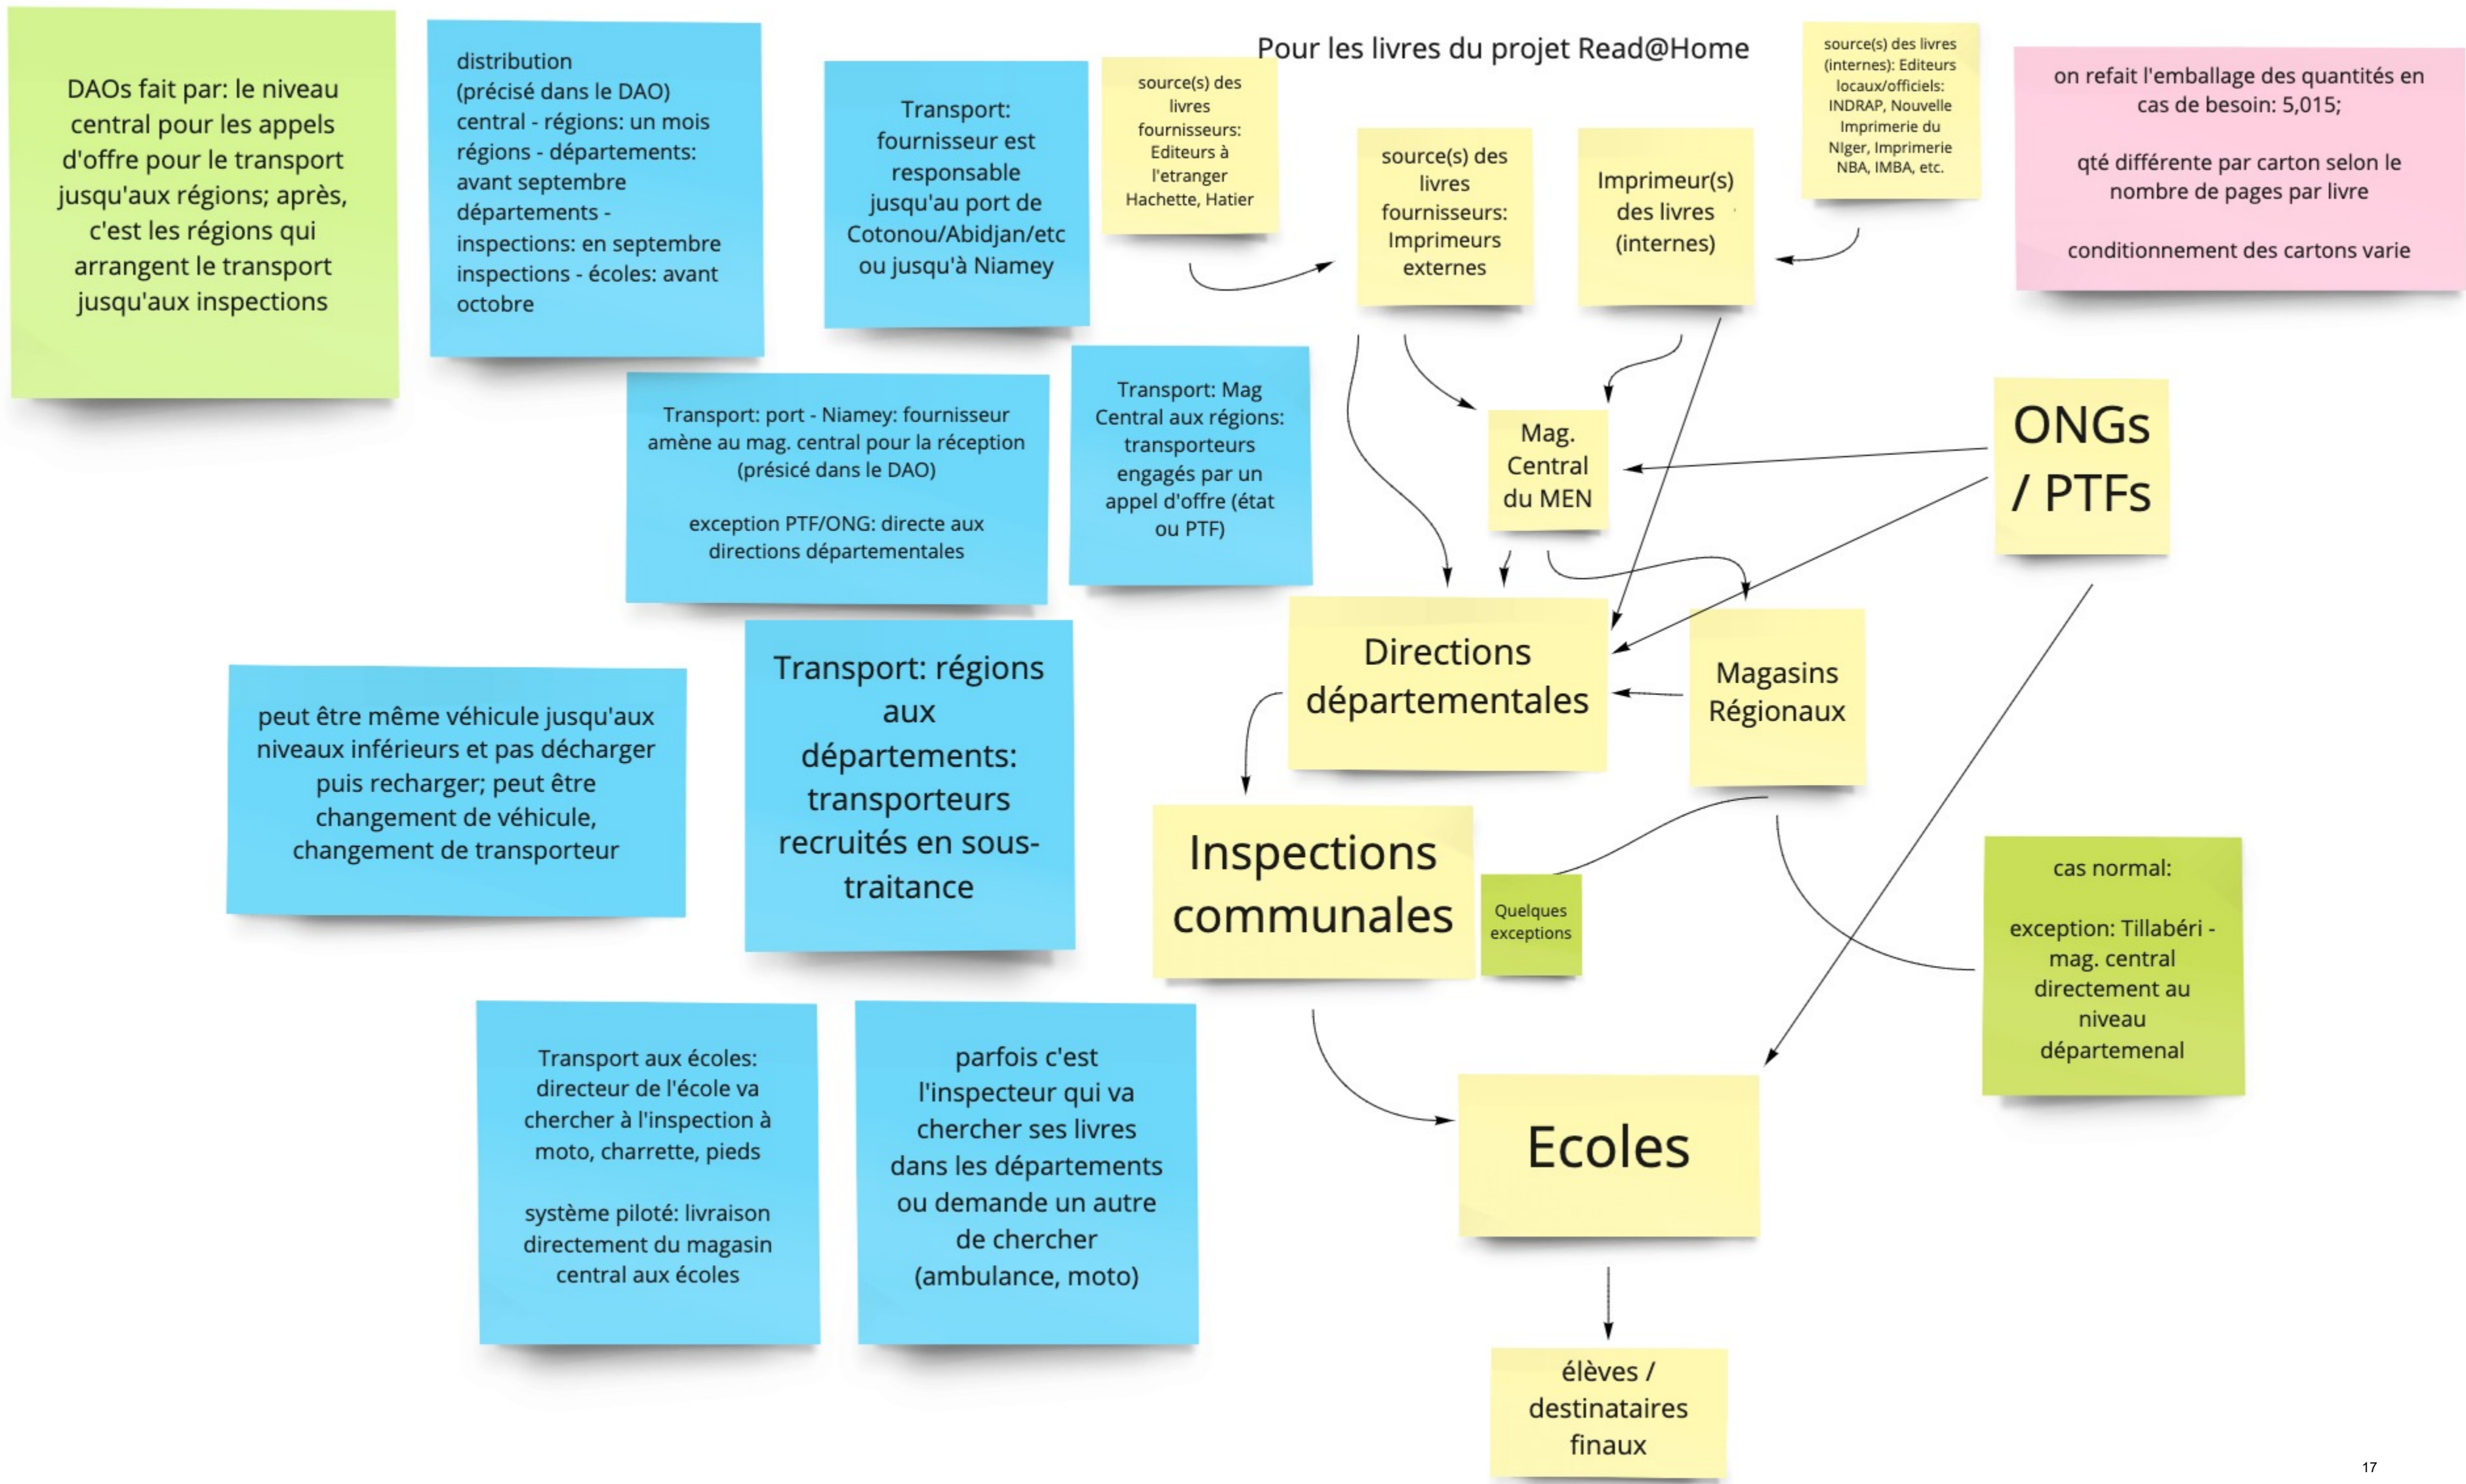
DAOs fait par: le niveau central pour les appels d'offre pour le transport jusqu'aux régions; après, c'est les régions qui arrangent le transport jusqu'aux inspections

distribution
(précisé dans le DAO)
central - régions: un mois
régions - départements: avant septembre
départements - inspections: en septembre
inspections - écoles: avant octobre

Transport: fournisseur est responsable jusqu'au port de Cotonou/Abidjan/etc ou jusqu'à Niamey

source(s) des livres fournisseurs: Editeurs à l'etranger Hachette, Hatier

Pour les livres du projet Read@Home

source(s) des livres fournisseurs: Imprimeurs externes

Imprimeur(s) des livres (internes)

source(s) des livres (internes): Editeurs locaux/officiels: INDRAP, Nouvelle Imprimerie du NIger, Imprimerie NBA, IMBA, etc.

on refait l'emballage des quantités en cas de besoin: 5,015;

qté différente par carton selon le nombre de pages par livre

conditionnement des cartons varie

Transport: port - Niamey: fournisseur amène au mag. central pour la réception (présicé dans le DAO)

exception PTF/ONG: directe aux directions départementales

Transport: Mag Central aux régions: transporteurs engagés par un appel d'offre (état ou PTF)

Mag. Central du MEN

ONGs / PTFs

Directions départementales

Magasins Régionaux

peut être même véhicule jusqu'aux niveaux inférieurs et pas décharger puis recharger; peut être changement de véhicule, changement de transporteur

Transport: régions aux départements: transporteurs recrutiés en sous-traitance

Inspections communales

Quelques exceptions

cas normal:

exception: Tillabéri - mag. central directement au niveau départemenal

Transport aux écoles: directeur de l'école va chercher à l'inspection à moto, charrette, pieds

système piloté: livraison directement du magasin central aux écoles

parfois c'est l'inspecteur qui va chercher ses livres dans les départements ou demande un autre de chercher (ambulance, moto)

Ecoles

élèves / destinataires finaux

17